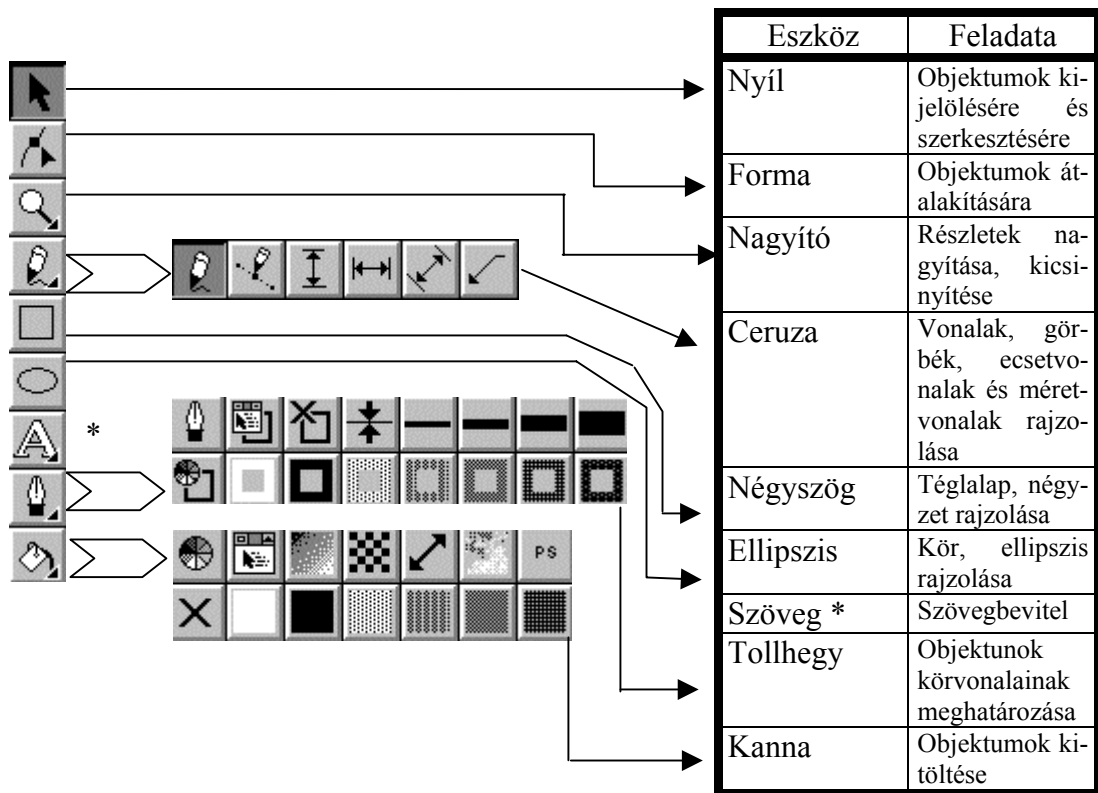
*

PS

| Eszköz | Feladata |
|---|---|
| Nyíl | Objektumok kijelölésére és szerkesztésére |
| Forma | Objektumok átalakítására |
| Nagyító | Részletek nagyítása, kicsinyítése |
| Ceruza | Vonalak, görbék, ecsetvonalak és méretvonalak rajzolása |
| Négyszög | Téglalap, négyzet rajzolása |
| Ellipszis | Kör, ellipszis rajzolása |
| Szöveg * | Szövegbevitel |
| Tollhegy | Objektunok körvonalainak meghatározása |
| Kanna | Objektumok kitöltése |